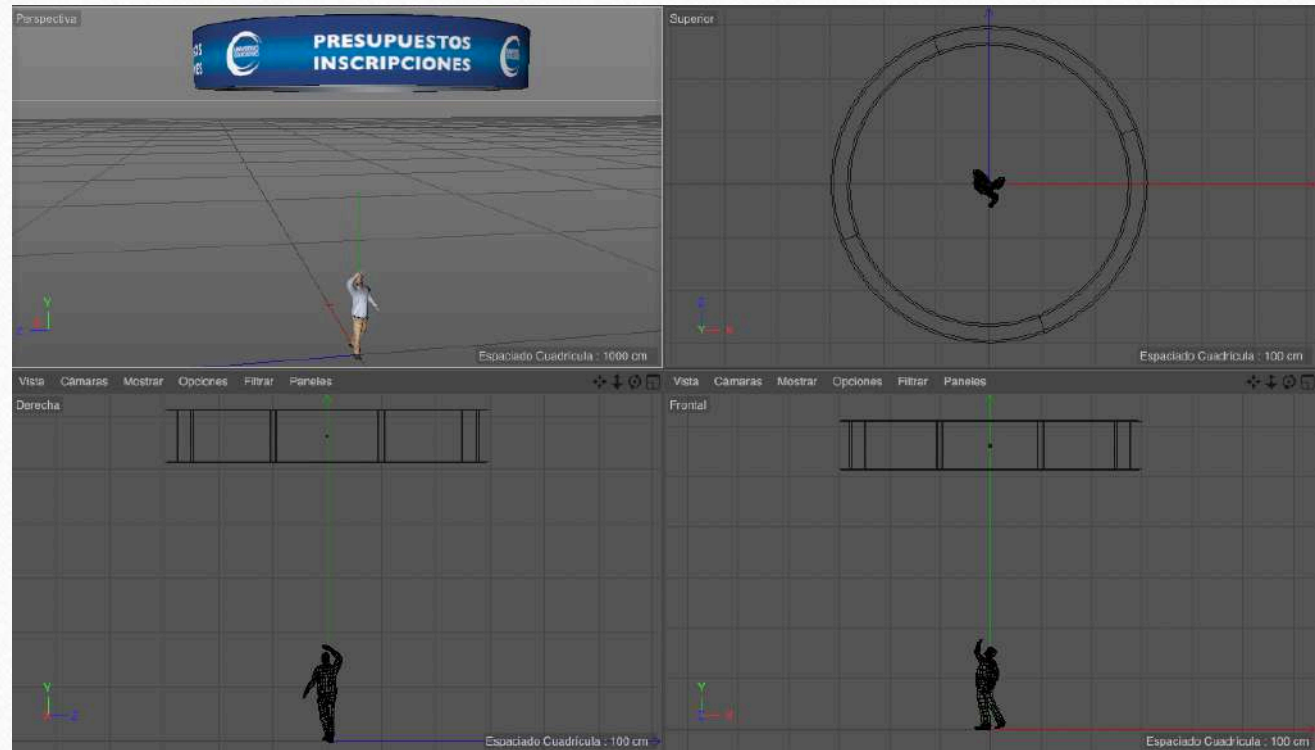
Perspectiva

PRESUPUESTOS
INSCRIPCIONES

Espaciado Cuadrícula : 1000 cm

Superior

Espaciado Cuadrícula : 100 cm

Vista Cámaras Mostrar Opciones Filtrar Paneles

Derecha

Espaciado Cuadrícula : 100 cm

Vista Cámaras Mostrar Opciones Filtrar Paneles

Frontal

Espaciado Cuadrícula : 100 cm